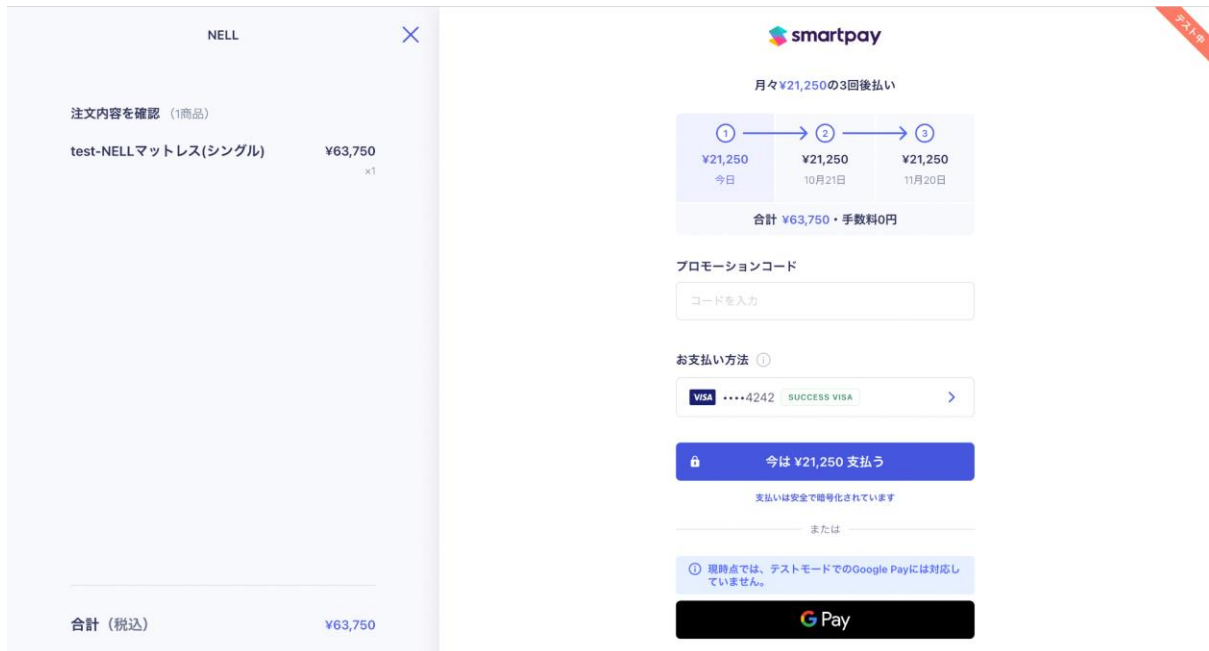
NELL

注文内容を確認 (1商品)

test-NELLマットレス(シングル) ¥63,750
×1

合計 (税込) ¥63,750

smartpay

テスト中

月々¥21,250の3回後払い

| 1 | 2 | 3 |
|---|---|---|
| ¥21,250 | ¥21,250 | ¥21,250 |
| 今日 | 10月21日 | 11月20日 |

合計 ¥63,750・手数料0円

プロモーションコード

コードを入力

お支払い方法

VISA ••••4242 SUCCESS VISA

今は ¥21,250 支払う

支払いは安全で暗号化されています

または

現時点では、テストモードでのGoogle Payには対応していません。

G Pay